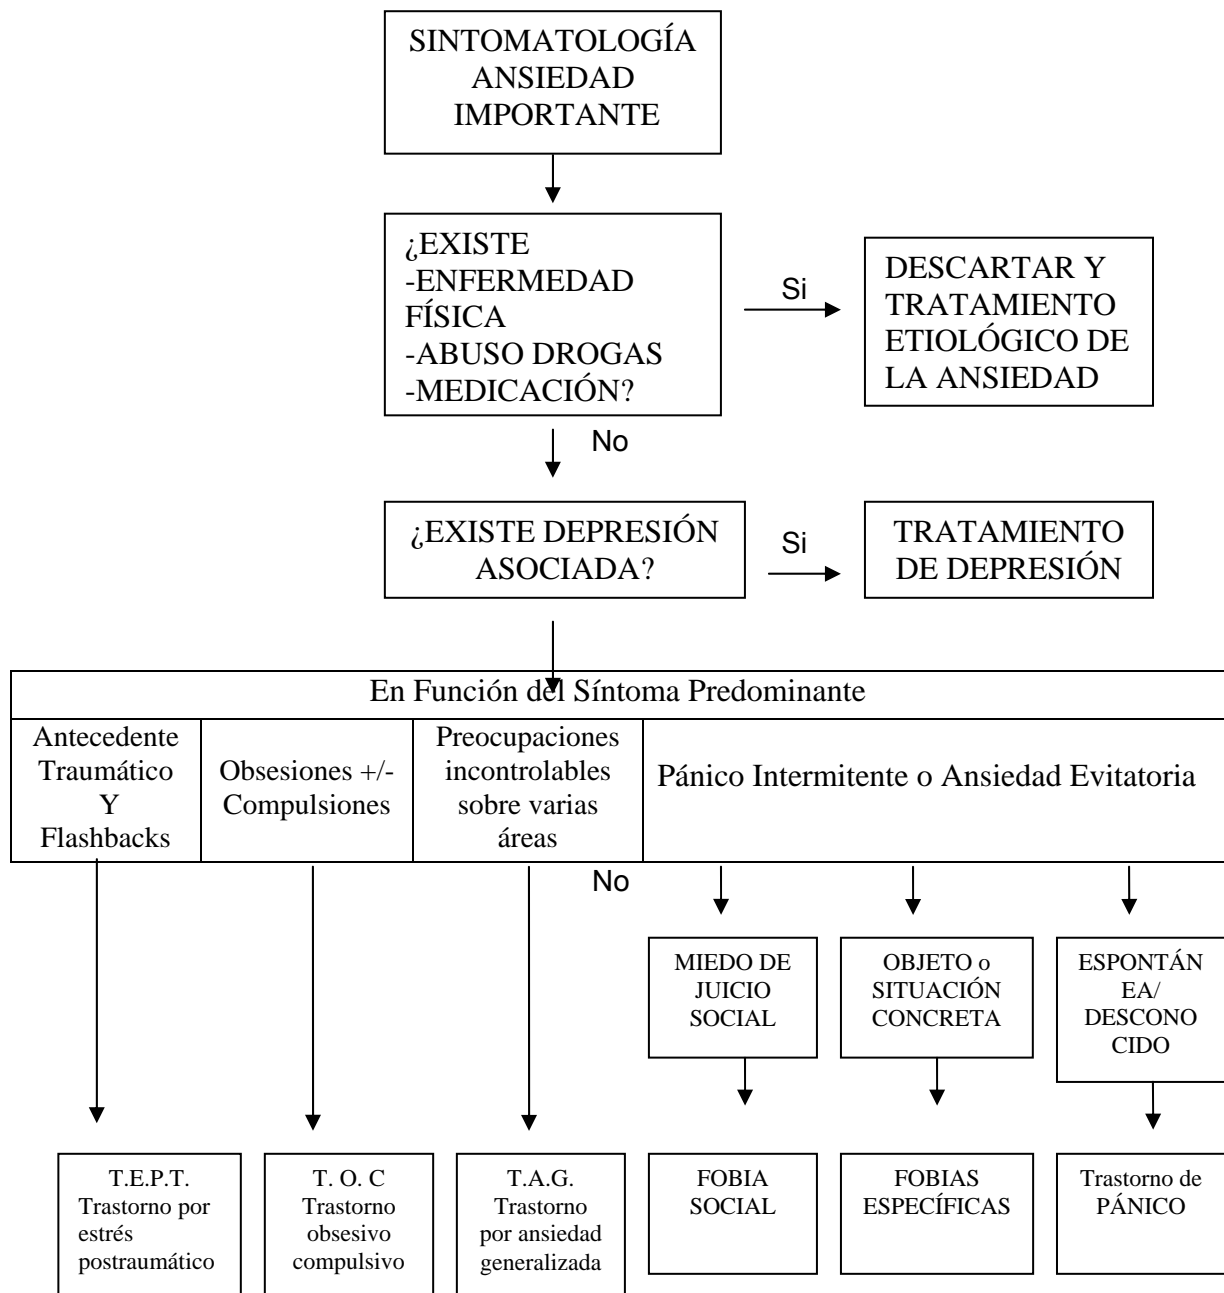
SINTOMATOLOGÍA ANSIEDAD IMPORTANTE

¿EXISTE
-ENFERMEDAD FÍSICA
-ABUSO DROGAS
-MEDICACIÓN?

Si

DESCARTAR Y TRATAMIENTO ETIOLÓGICO DE LA ANSIEDAD

No

¿EXISTE DEPRESIÓN ASOCIADA?

Si

TRATAMIENTO DE DEPRESIÓN

| En Función del Síntoma Predominante | | | |
|---|---|---|---|
| Antecedente Traumático Y Flashbacks | Obsesiones +/- Compulsiones | Preocupaciones incontrolables sobre varias áreas | Pánico Intermitente o Ansiedad Evitatoria |

No

MIEDO DE JUICIO SOCIAL

OBJETO o SITUACIÓN CONCRETA

ESPONTÁN EA/ DESCONO CIDO

T.E.P.T. Trastorno por estrés postraumático

T. O. C Trastorno obsesivo compulsivo

T.A.G. Trastorno por ansiedad generalizada

FOBIA SOCIAL

FOBIAS ESPECÍFICAS

Trastorno de PÁNICO